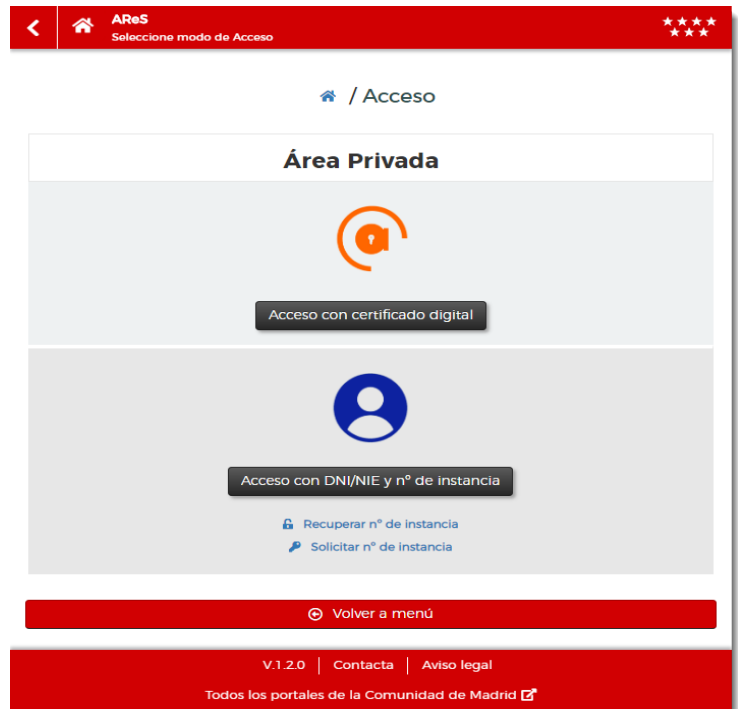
AReS
Seleccione modo de Acceso

/ Acceso

Área Privada

Acceso con certificado digital

Acceso con DNI/NIE y nº de instancia

Recuperar nº de instancia
Solicitar nº de instancia

Volver a menú

V.1.2.0 | Contacta | Aviso legal

Todos los portales de la Comunidad de Madrid